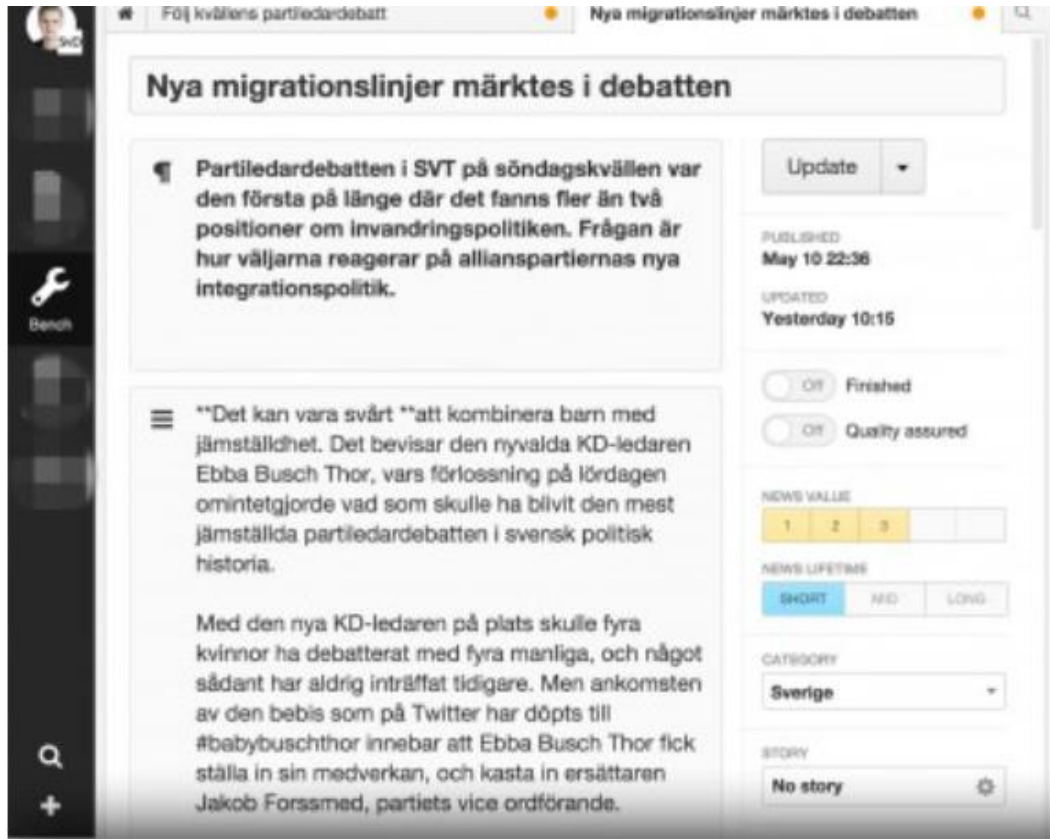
Följ kvällens partiledardebatt

Nya migrationslinjer märktes i debatten

Bench

Nya migrationslinjer märktes i debatten

Partiledardebatten i SVT på söndagskvällen var den första på länge där det fanns fler än två positioner om invandringspolitiken. Frågan är hur väljarna reagerar på allianspartiernas nya integrationspolitik.

**Det kan vara svårt **att kombinera barn med jämställdhet. Det bevisar den nyvalda KD-ledaren Ebba Busch Thor, vars förlossning på lördagen omintetgjorde vad som skulle ha blivit den mest jämställda partiledardebatten i svensk politisk historia.

Med den nya KD-ledaren på plats skulle fyra kvinnor ha debatterat med fyra manliga, och något sådant har aldrig inträffat tidigare. Men ankomsten av den bebis som på Twitter har döpts till #babybuschthor innebar att Ebba Busch Thor fick ställa in sin medverkan, och kasta in ersättaren Jakob Forssmed, partiets vice ordförande.

Update

PUBLISHED
May 10 22:36

UPDATED
Yesterday 10:15

Off Finished

Off Quality assured

NEWS VALUE
1 2 3

NEWS LIFETIME
SHORT MID LONG

CATEGORY
Sverige

STORY
No story